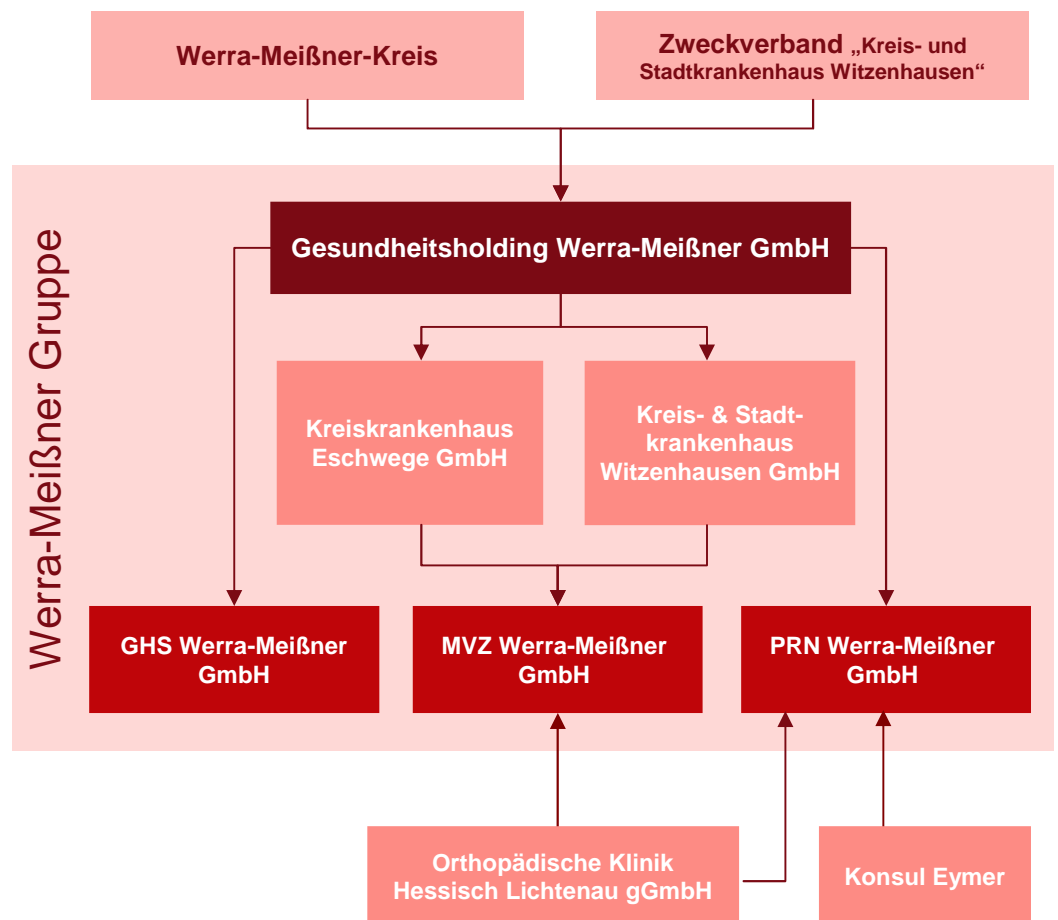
Werra-Meißner-Kreis

Zweckverband „Kreis- und Stadtkrankenhaus Witzenhausen“

Werra-Meißner Gruppe

Gesundheitsholding Werra-Meißner GmbH

Kreiskrankenhaus Eschwege GmbH

Kreis- & Stadtkrankenhaus Witzenhausen GmbH

GHS Werra-Meißner GmbH

MVZ Werra-Meißner GmbH

PRN Werra-Meißner GmbH

Orthopädische Klinik Hessisch Lichtenau gGmbH

Konsul Eymer